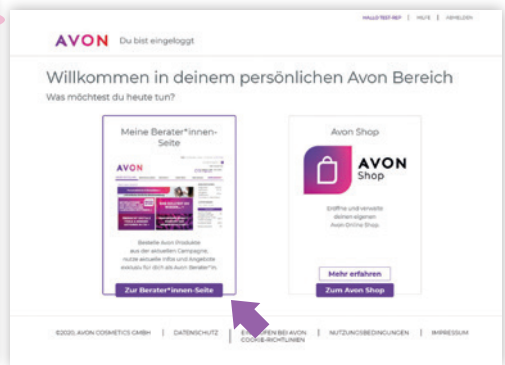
HALLO TEST-REP | HILFE | ABMELDEN

AVON Du bist eingeloggt

Willkommen in deinem persönlichen Avon Bereich

Was möchtest du heute tun?

Meine Berater*innen-Seite

AVON

Bestelle Avon Produkte aus der aktuellen Campagne, nutze aktuelle Infos und Angebote exklusiv für dich als Avon Berater*in.

Zur Berater*innen-Seite

Avon Shop

AVON Shop

Eröffne und verwalte deinen eigenen Avon Online Shop.

Mehr erfahren

Zum Avon Shop

©2020, AVON COSMETICS GMBH | DATENSCHUTZ | E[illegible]EN BEI AVON COOKIE-RICHTLINIEN | NUTZUNGSBEDINGUNGEN | IMPRESSUM